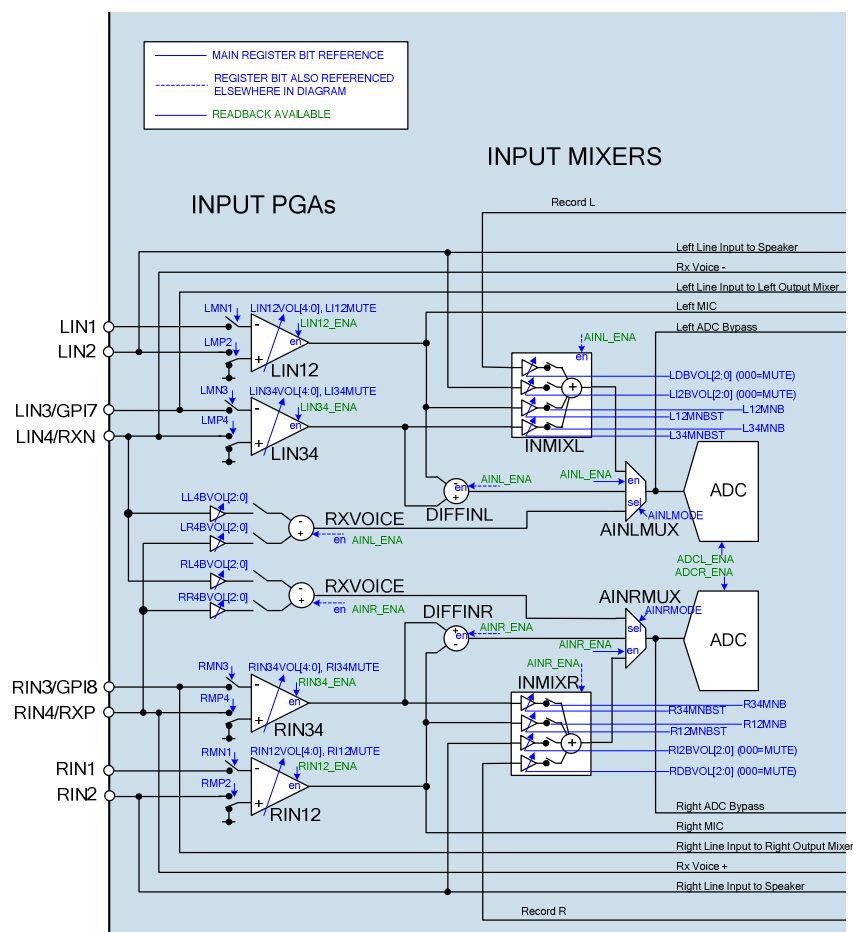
MAIN REGISTER BIT REFERENCE
REGISTER BIT ALSO REFERENCED ELSEWHERE IN DIAGRAM
READBACK AVAILABLE

INPUT MIXERS

INPUT PGAs

Record L
Left Line Input to Speaker
Rx Voice -
Left Line Input to Left Output Mixer
Left MIC
Left ADC Bypass

LIN1
LIN2
LIN3/GPI7
LIN4/RXN

LMN1
LIN12VOL[4:0], LI12MUTE
LIN12_ENA
LMP2
en
LIN12
LMN3
LIN34VOL[4:0], LI34MUTE
LIN34_ENA
LMP4
en
LIN34

AINL_ENA
en
LDBVOL[2:0] (000=MUTE)
LI2BVOL[2:0] (000=MUTE)
L12MNB
L12MNBST
L34MNB
L34MNBST
INMIXL

en
AINL_ENA
DIFFINL
AINL_ENA
en
sel
AINLMODE
AINLMUX
ADC

LL4BVOL[2:0]
LR4BVOL[2:0]
RXVOICE
en
AINL_ENA
RL4BVOL[2:0]
RR4BVOL[2:0]
RXVOICE
en
AINR_ENA

ADCL_ENA
ADCR_ENA

AINRMUX
AINRMODE
DIFFINR
en
AINR_ENA
AINR_ENA
sel
en
ADC

AINR_ENA
INMIXR

RIN3/GPI8
RIN4/RXP
RMN3
RIN34VOL[4:0], RI34MUTE
RIN34_ENA
RMP4
en
RIN34
R34MNB
R34MNBST
R12MNB
R12MNBST
RI2BVOL[2:0] (000=MUTE)
RDBVOL[2:0] (000=MUTE)

RIN1
RIN2
RMN1
RIN12VOL[4:0], RI12MUTE
RIN12_ENA
RMP2
en
RIN12

Right ADC Bypass
Right MIC
Right Line Input to Right Output Mixer
Rx Voice +
Right Line Input to Speaker
Record R